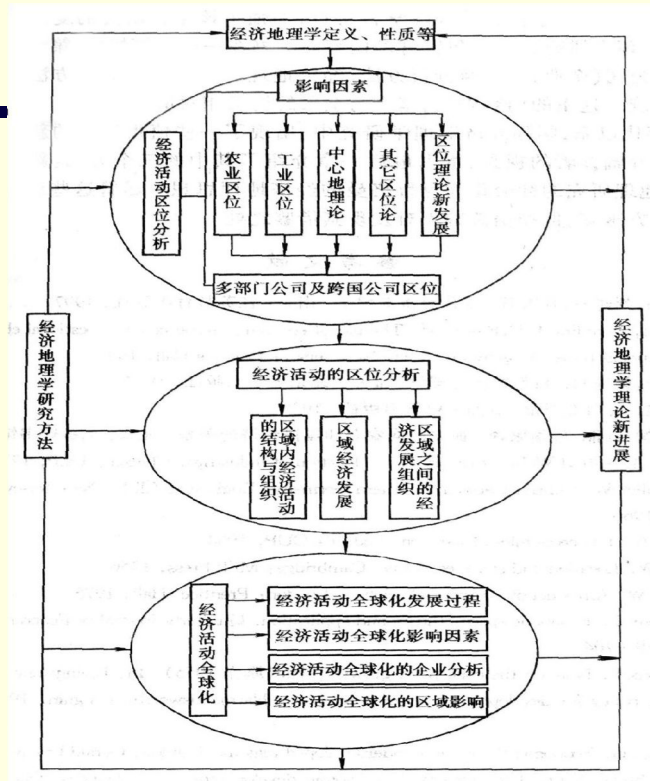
经济地理学定义、性质等

影响因素

经济活动区位分析

农业区位

工业区位

中心地理论

其它区位论

区位理论新发展

多部门公司及跨国公司区位

经济地理学研究方法

经济地理学理论新进展

经济活动的区位分析

区域内经济活动的结构与组织

区域经济发展

区域之间的经济发展组织

经济活动全球化

经济活动全球化发展过程

经济活动全球化影响因素

经济活动全球化的企业分析

经济活动全球化的区域影响